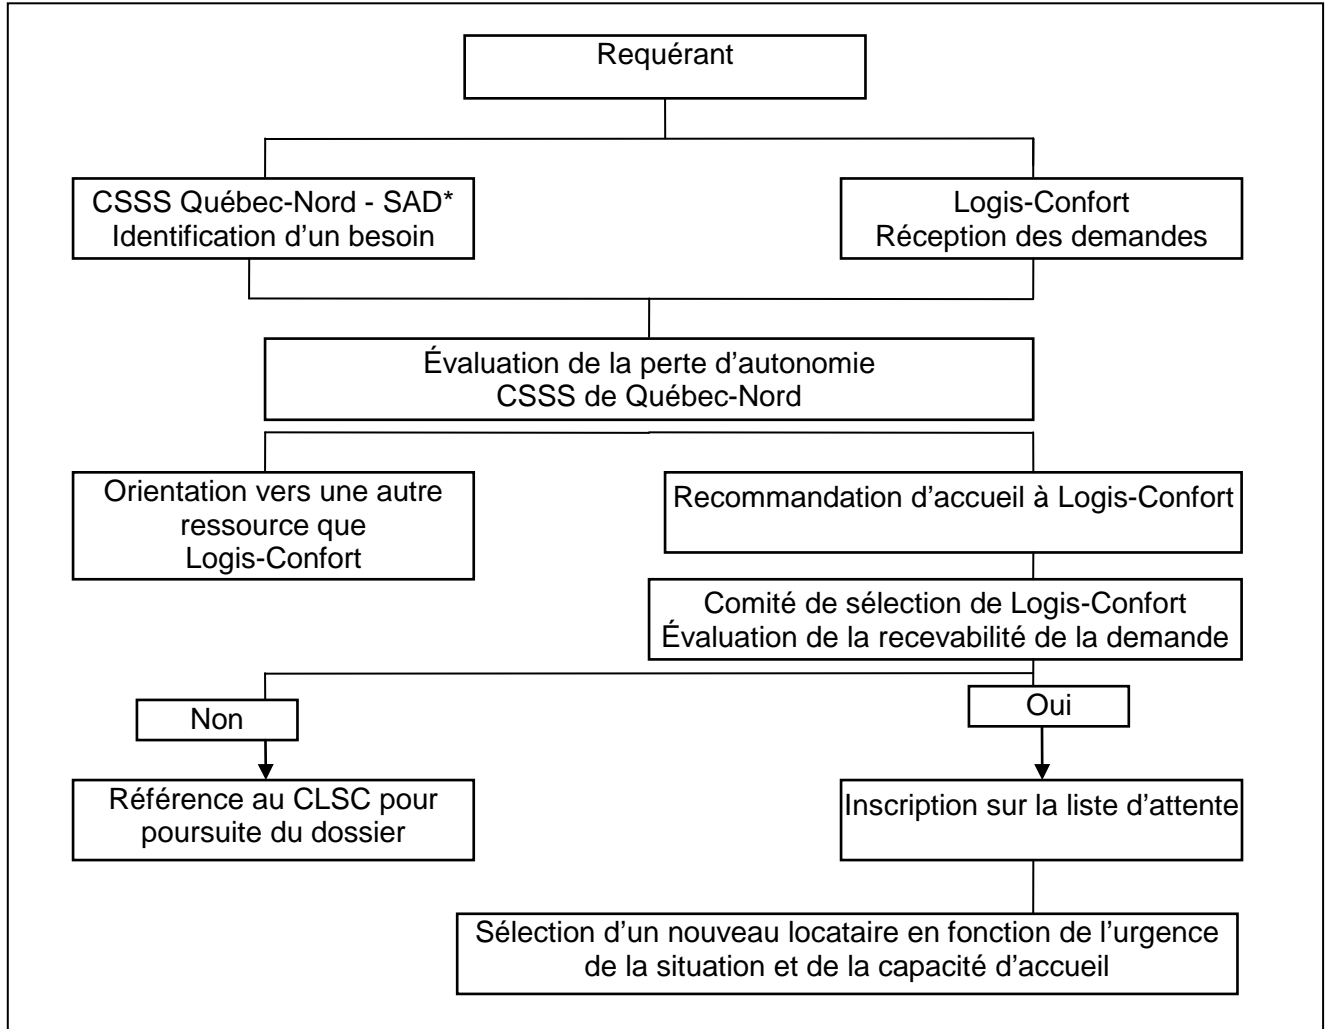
Requérant

CSSS Québec-Nord - SAD*
Identification d'un besoin

Logis-Confort
Réception des demandes

Évaluation de la perte d'autonomie
CSSS de Québec-Nord

Orientation vers une autre ressource que Logis-Confort

Recommandation d'accueil à Logis-Confort

Comité de sélection de Logis-Confort
Évaluation de la recevabilité de la demande

Non

Oui

Référence au CLSC pour poursuite du dossier

Inscription sur la liste d'attente

Sélection d'un nouveau locataire en fonction de l'urgence de la situation et de la capacité d'accueil